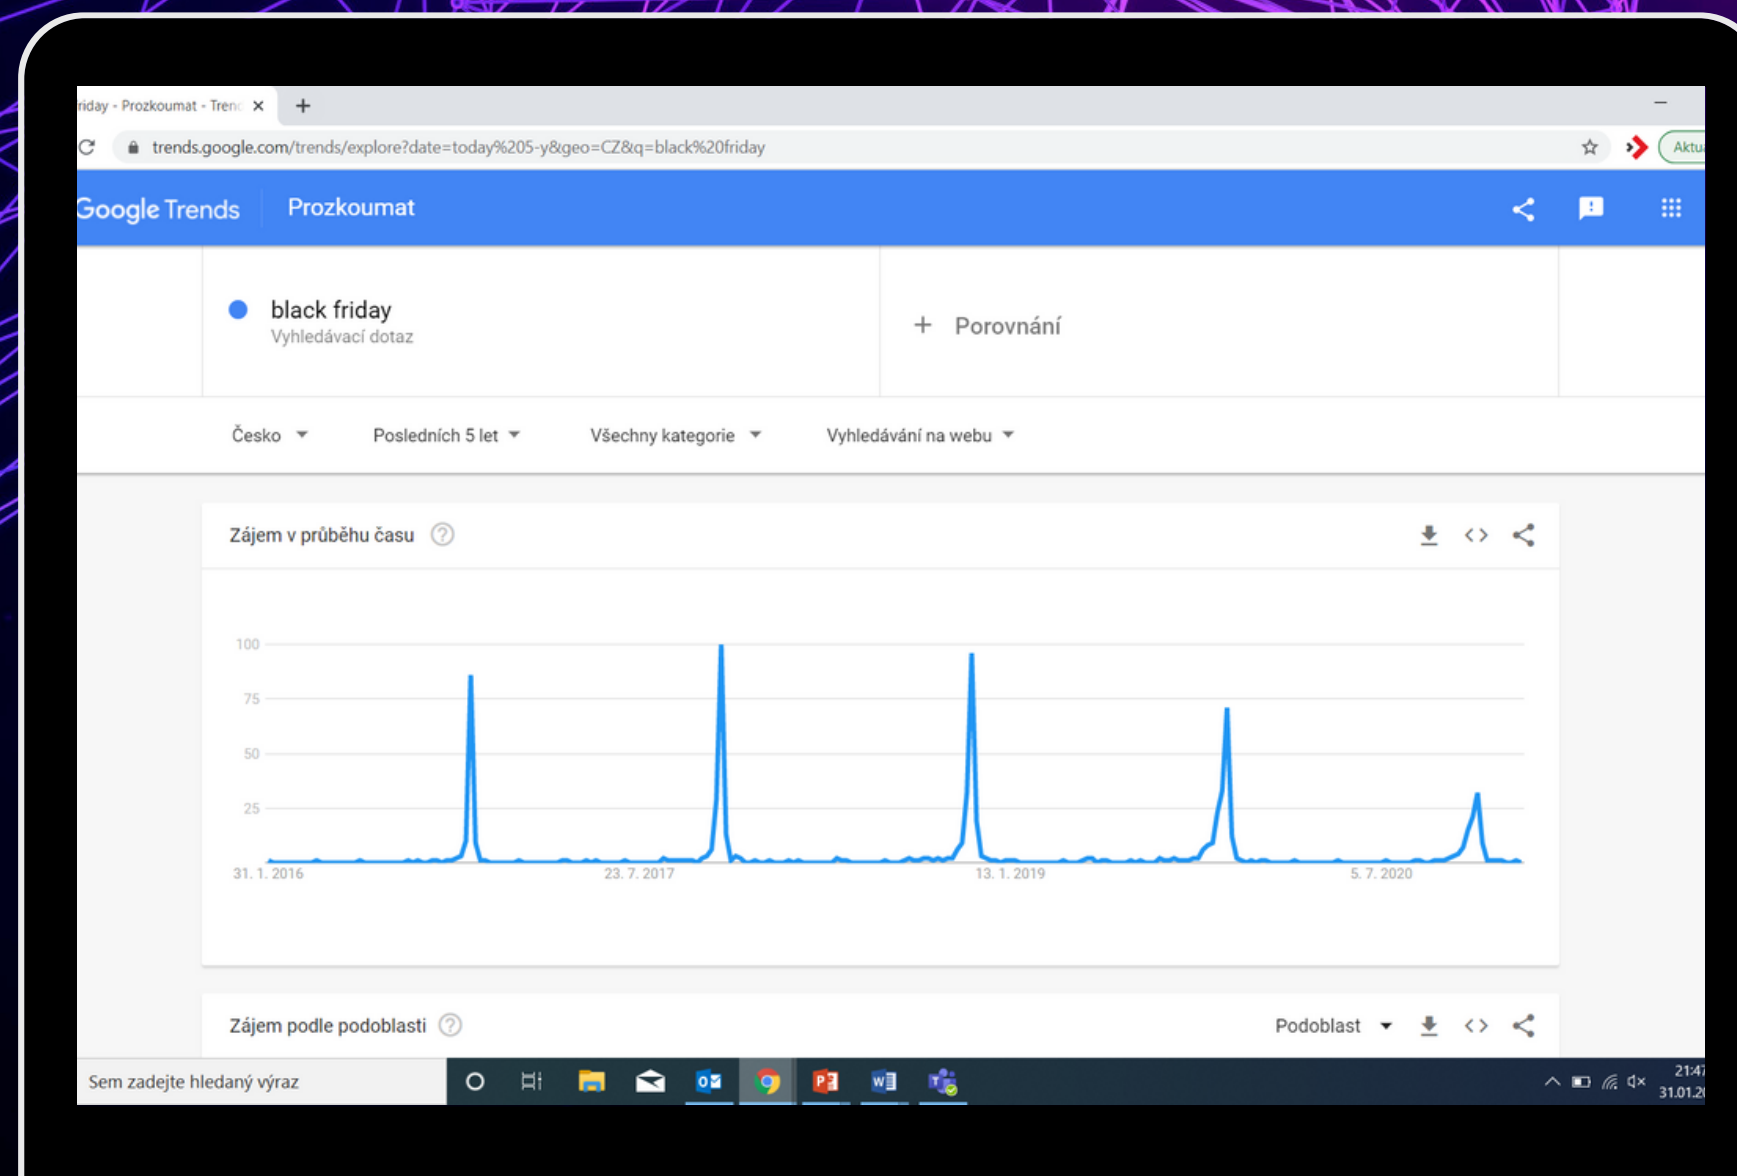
riday - Prozkoumat - Trenc ×
+
trends.google.com/trends/explore?date=today%205-y&geo=CZ&q=black%20friday
Aktu

Google Trends Prozkoumat

black friday
Vyhledávací dotaz

+ Porovnání

Česko
Posledních 5 let
Všechny kategorie
Vyhledávání na webu

Zájem v průběhu času

100
75
50
25
31. 1. 2016
23. 7. 2017
13. 1. 2019
5. 7. 2020

Zájem podle podoblasti
Podoblast

Sem zadejte hledaný výraz
21:47
31.01.2